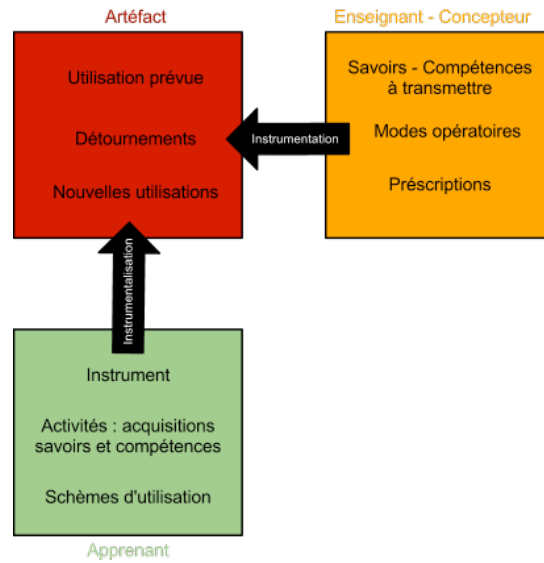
Artéfact

Utilisation prévue

Détournements

Nouvelles utilisations

Enseignant - Concepteur

Savoirs - Compétences à transmettre

Modes opératoires

Préscriptions

Instrumentation

Instrumentalisation

Instrument

Activités : acquisitions savoirs et compétences

Schèmes d'utilisation

Apprenant